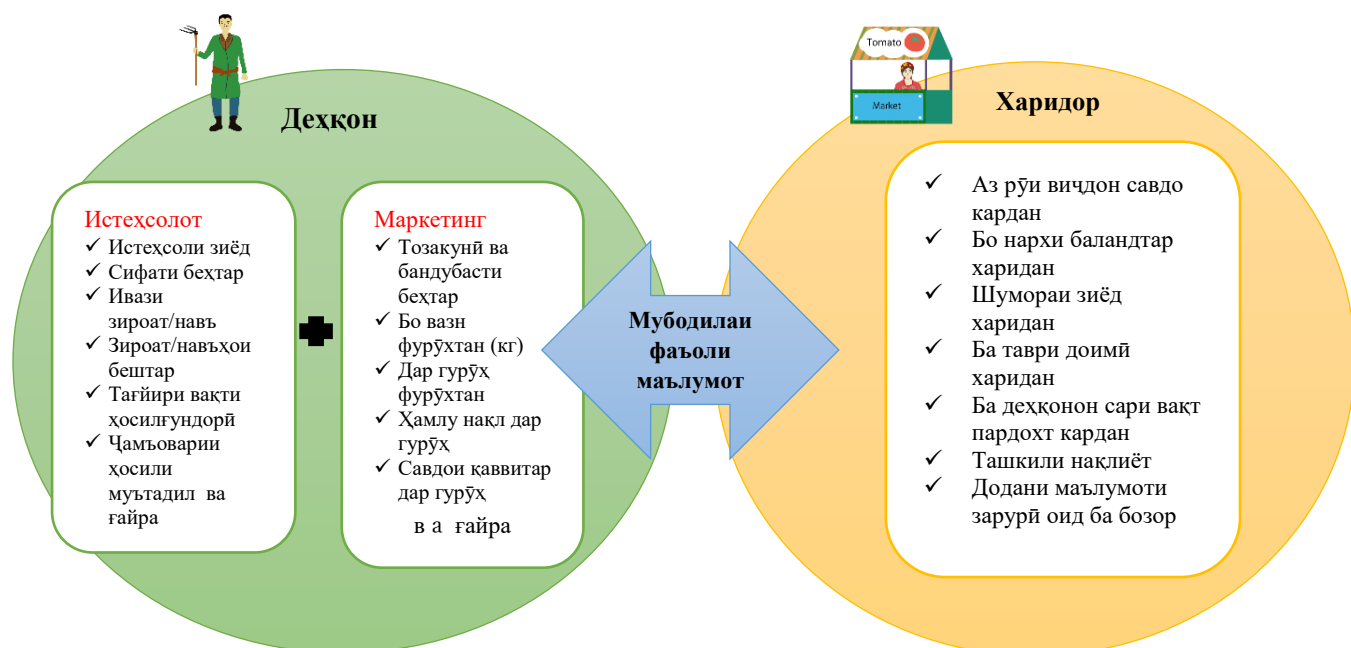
Тomato

Market

Деҳқон

Истеҳсолот
✓ Истеҳсоли зиёд
✓ Сифати беҳтар
✓ Ивази зироат/навъ
✓ Зироат/навъҳои бештар
✓ Тағйири вақти ҳосилгундорӣ
✓ Ҷамъоварии ҳосили муътадил ва ғайра

Маркетинг
✓ Тозакунӣ ва бандубасти беҳтар
✓ Бо вазн фурӯхтан (кг)
✓ Дар гурӯҳ фурӯхтан
✓ Ҳамлу нақл дар гурӯҳ
✓ Савдои қавитар дар гурӯҳ
в а ғайра

Мубодилаи фаъоли маълумот

Харидор

✓ Аз рӯи виҷдон савдо кардан
✓ Бо нархи баландтар харидан
✓ Шумораи зиёд харидан
✓ Ба таври доимӣ харидан
✓ Ба деҳқонон сари вақт пардохт кардан
✓ Ташкили нақлиёт
✓ Додани маълумоти зарурӣ оид ба бозор